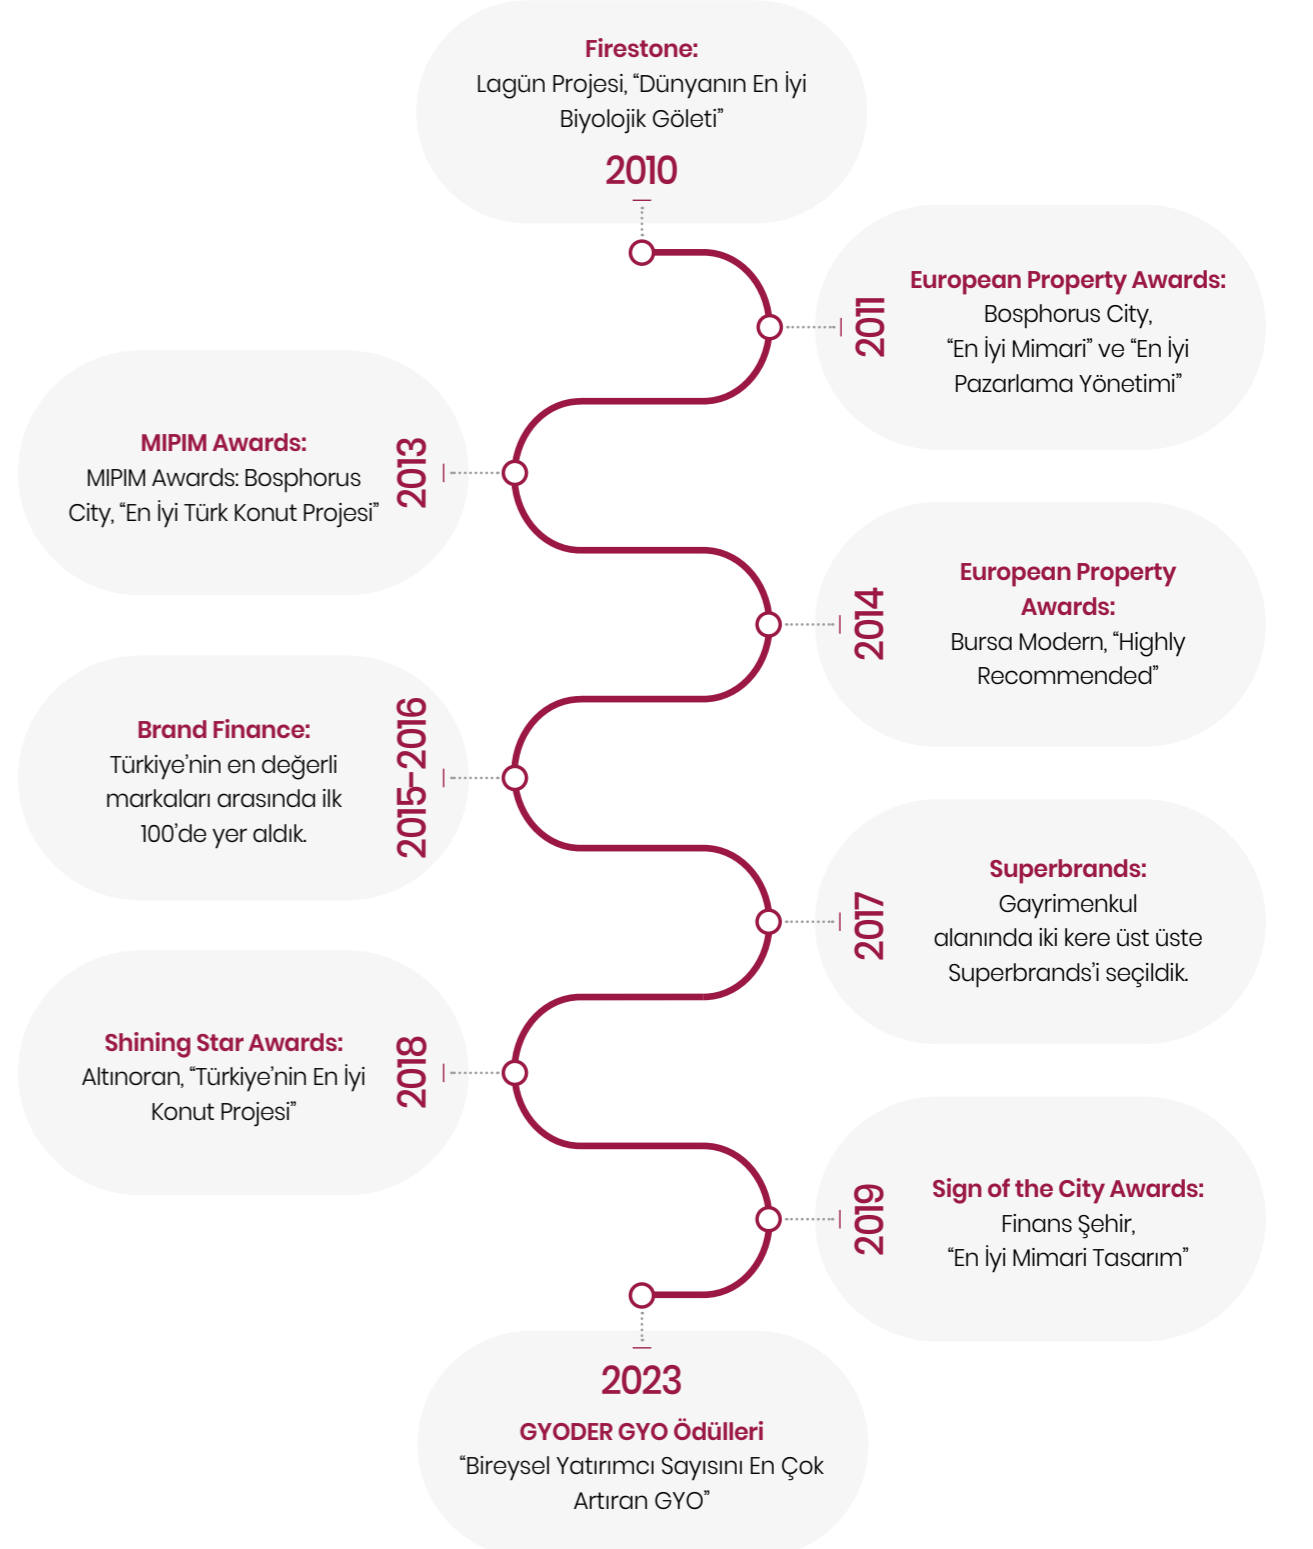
Firestone:
Lagün Projesi, "Dünyanın En İyi Biyolojik Göleti"

2010

2011

European Property Awards:
Bosphorus City, "En İyi Mimari" ve "En İyi Pazarlama Yönetimi"

2013

MIPIM Awards:
MIPIM Awards: Bosphorus City, "En İyi Türk Konut Projesi"

2014

European Property Awards:
Bursa Modern, "Highly Recommended"

2015–2016

Brand Finance:
Türkiye'nin en değerli markaları arasında ilk 100'de yer aldık.

2017

Superbrands:
Gayrimenkul alanında iki kere üst üste Superbrands'i seçildik.

2018

Shining Star Awards:
Altınoran, "Türkiye'nin En İyi Konut Projesi"

2019

Sign of the City Awards:
Finans Şehir, "En İyi Mimari Tasarım"

2023

GYODER GYO Ödülleri
"Bireysel Yatırımcı Sayısını En Çok Artıran GYO"